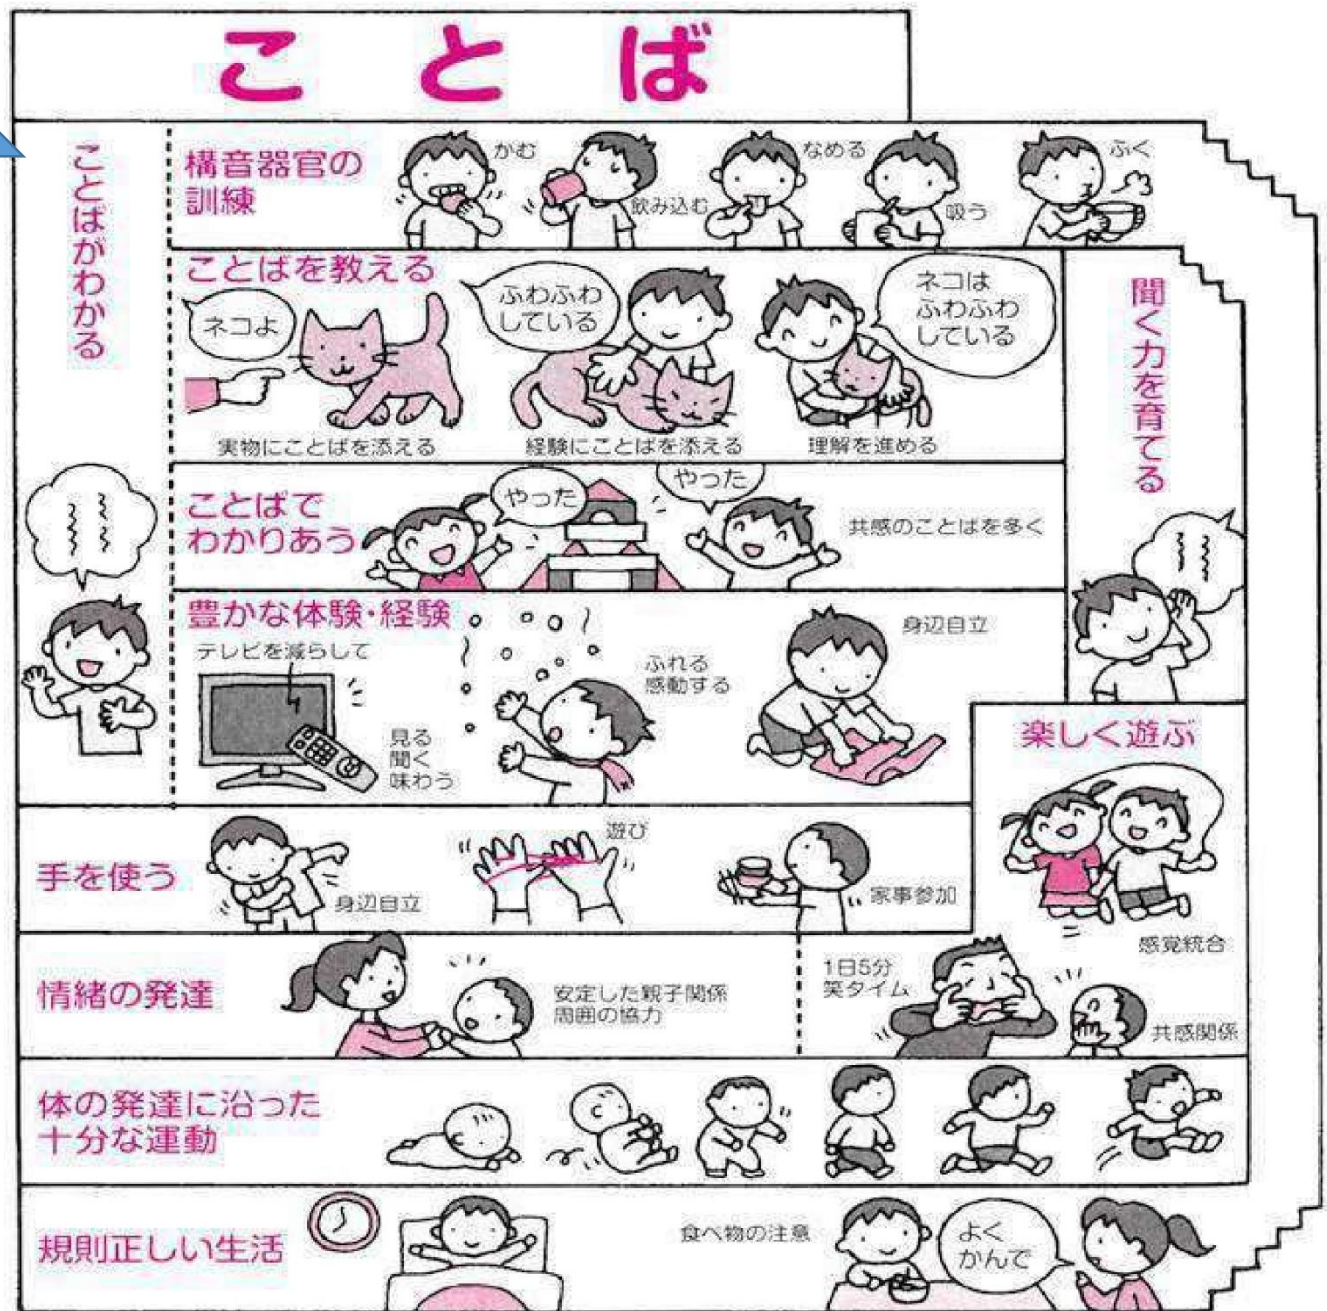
ことば

ことばがわかる

構音器官の訓練

かむ
飲み込む
なめる
吸う
ふく

ことばを教える

ネコよ
ふわふわしている
ネコはふわふわしている

実物にことばを添える
経験にことばを添える
理解を進める

聞く力を育てる

ことばでわかりあう

やった
やった
共感のことばを多く

豊かな体験・経験

テレビを減らして
見る
聞く
味わう
ふれる
感動する
身辺自立

楽しく遊ぶ

手を使う

身辺自立
遊び
家事参加

感覚統合

情緒の発達

安定した親子関係
周囲の協力
1日5分
笑タイム
共感関係

体の発達に沿った十分な運動

規則正しい生活

食べ物の注意
よくかんで